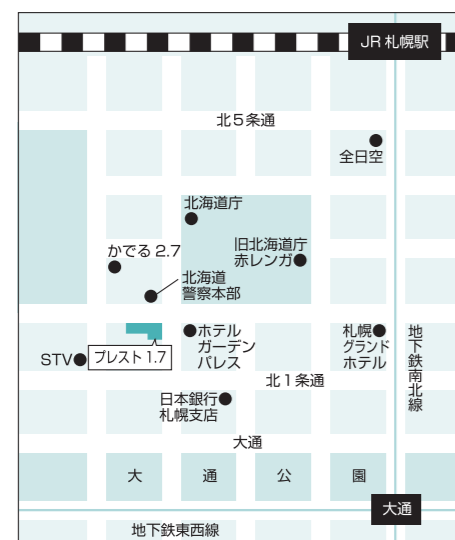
JR 札幌駅

北５条通

全日空

北海道庁

旧北海道庁
赤レンガ

かでる 2.7

北海道
警察本部

ホテル
ガーデン
パレス

札幌
グランド
ホテル

地下鉄南北線

STV

プレスト 1.7

北１条通

日本銀行
札幌支店

大通

大　通　公　園

大通

地下鉄東西線